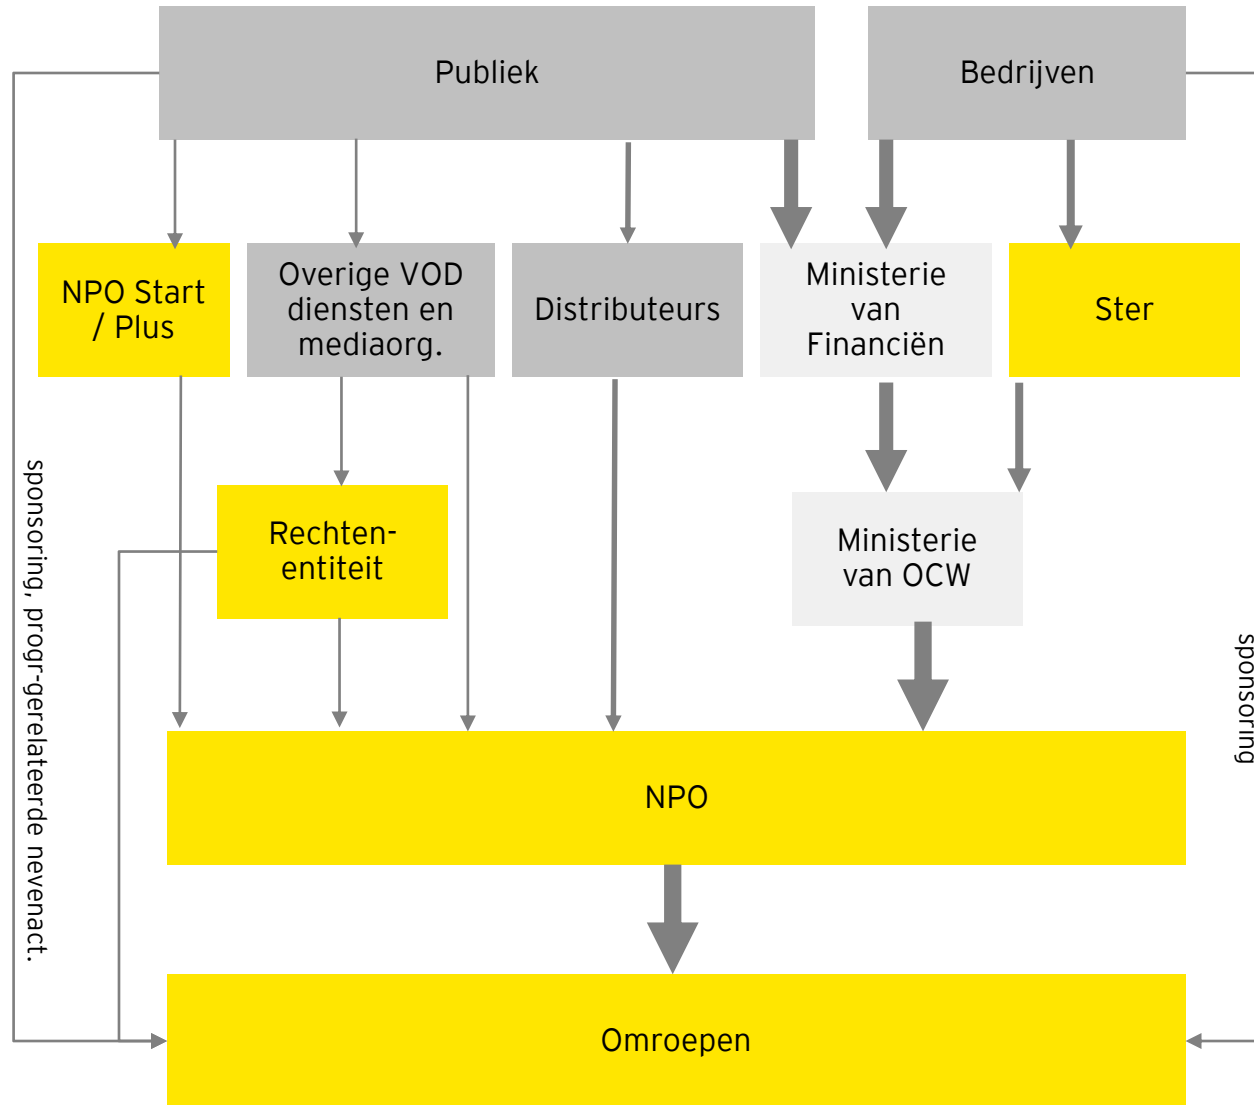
Publiek

Bedrijven

NPO Start / Plus

Overige VOD diensten en mediaorg.

Distributeurs

Ministerie van Financiën

Ster

Rechtenentiteit

Ministerie van OCW

sponsoring, progr-gerelateerde nevenact.

sponsoring

NPO

Omroepen